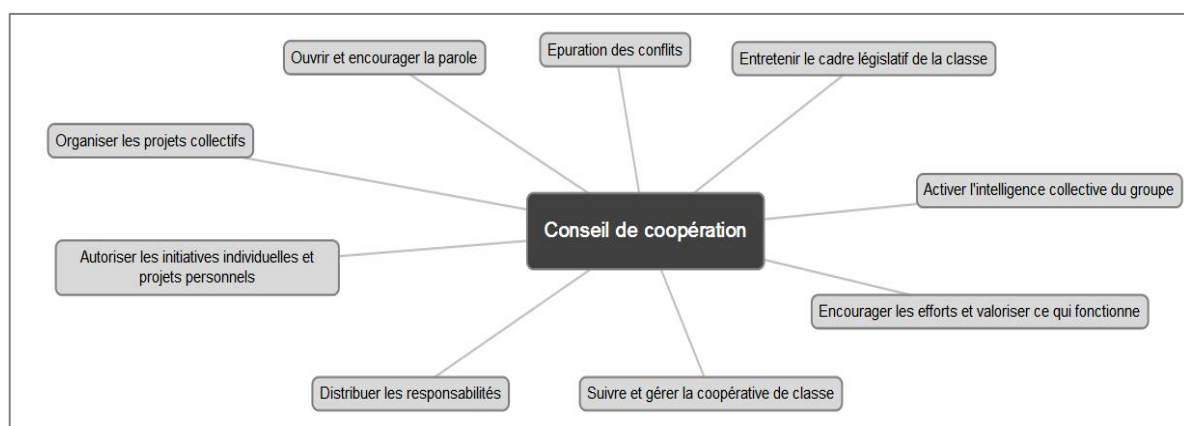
Conseil de coopération

Ouvrir et encourager la parole

Epuration des conflits

Entretenir le cadre législatif de la classe

Organiser les projets collectifs

Activer l'intelligence collective du groupe

Autoriser les initiatives individuelles et projets personnels

Encourager les efforts et valoriser ce qui fonctionne

Distribuer les responsabilités

Suivre et gérer la coopérative de classe